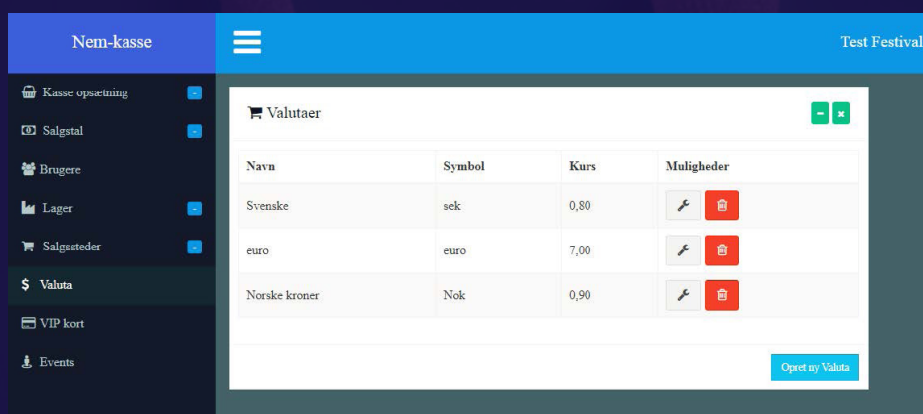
Nem-kasse

Test Festival

Kasse opsætning
Salgstal
Brugere
Lager
Salgssteder
Valuta
VIP kort
Events

Valutaer

| Navn | Symbol | Kurs | Muligheder |
|---|---|---|---|
| Svenske | sek | 0,80 | |
| euro | euro | 7,00 | |
| Norske kroner | Nok | 0,90 | |

Opret ny Valuta